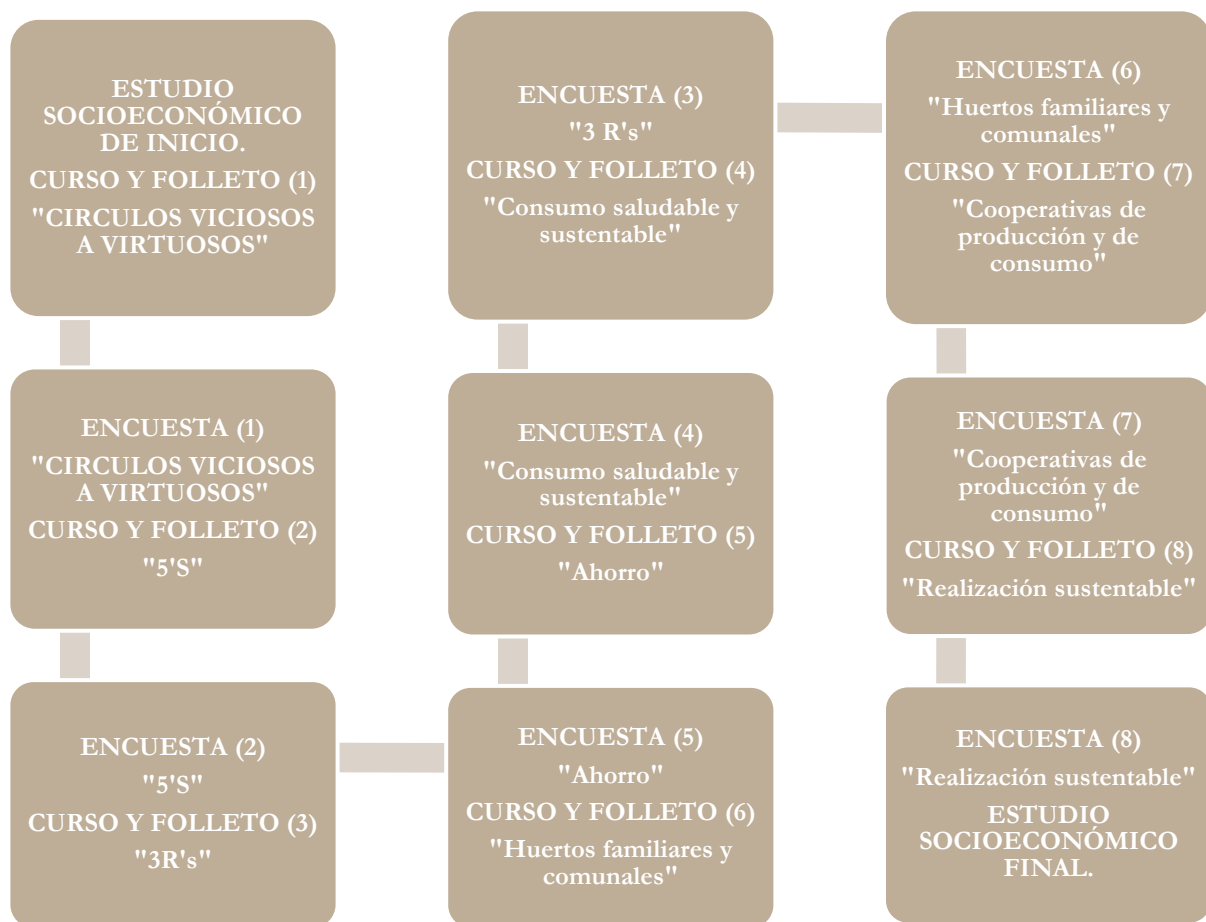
ESTUDIO SOCIOECONÓMICO DE INICIO.
CURSO Y FOLLETO (1)
"CIRCULOS VICIOSOS A VIRTUOSOS"

ENCUESTA (1)
"CIRCULOS VICIOSOS A VIRTUOSOS"
CURSO Y FOLLETO (2)
"5'S"

ENCUESTA (2)
"5'S"
CURSO Y FOLLETO (3)
"3R's"

ENCUESTA (5)
"Ahorro"
CURSO Y FOLLETO (6)
"Huertos familiares y comunales"

ENCUESTA (4)
"Consumo saludable y sustentable"
CURSO Y FOLLETO (5)
"Ahorro"

ENCUESTA (3)
"3 R's"
CURSO Y FOLLETO (4)
"Consumo saludable y sustentable"

ENCUESTA (6)
"Huertos familiares y comunales"
CURSO Y FOLLETO (7)
"Cooperativas de producción y de consumo"

ENCUESTA (7)
"Cooperativas de producción y de consumo"
CURSO Y FOLLETO (8)
"Realización sustentable"

ENCUESTA (8)
"Realización sustentable"
ESTUDIO SOCIOECONÓMICO FINAL.